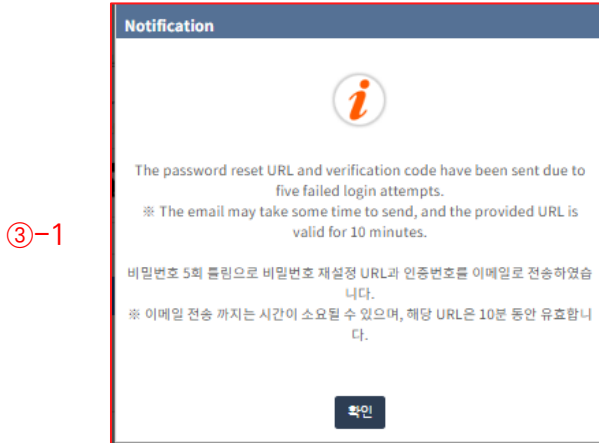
③−1

Notification

i

The password reset URL and verification code have been sent due to five failed login attempts.
※ The email may take some time to send, and the provided URL is valid for 10 minutes.

비밀번호 5회 틀림으로 비밀번호 재설정 URL과 인증번호를 이메일로 전송하였습니다.
※ 이메일 전송 까지는 시간이 소요될 수 있으며, 해당 URL은 10분 동안 유효합니다.

확인